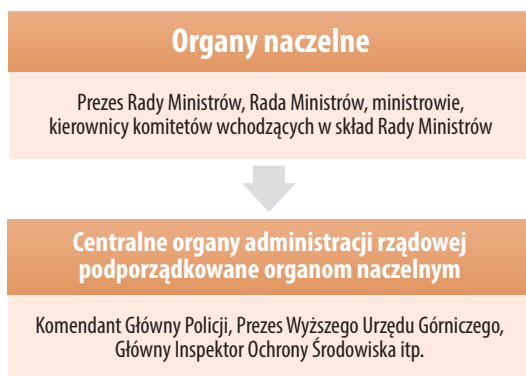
Organy naczelne

Prezes Rady Ministrów, Rada Ministrów, ministrowie, kierownicy komitetów wchodzących w skład Rady Ministrów

Centralne organy administracji rządowej podporządkowane organom naczelnym

Komendant Główny Policji, Prezes Wyższego Urzędu Górniczego, Główny Inspektor Ochrony Środowiska itp.